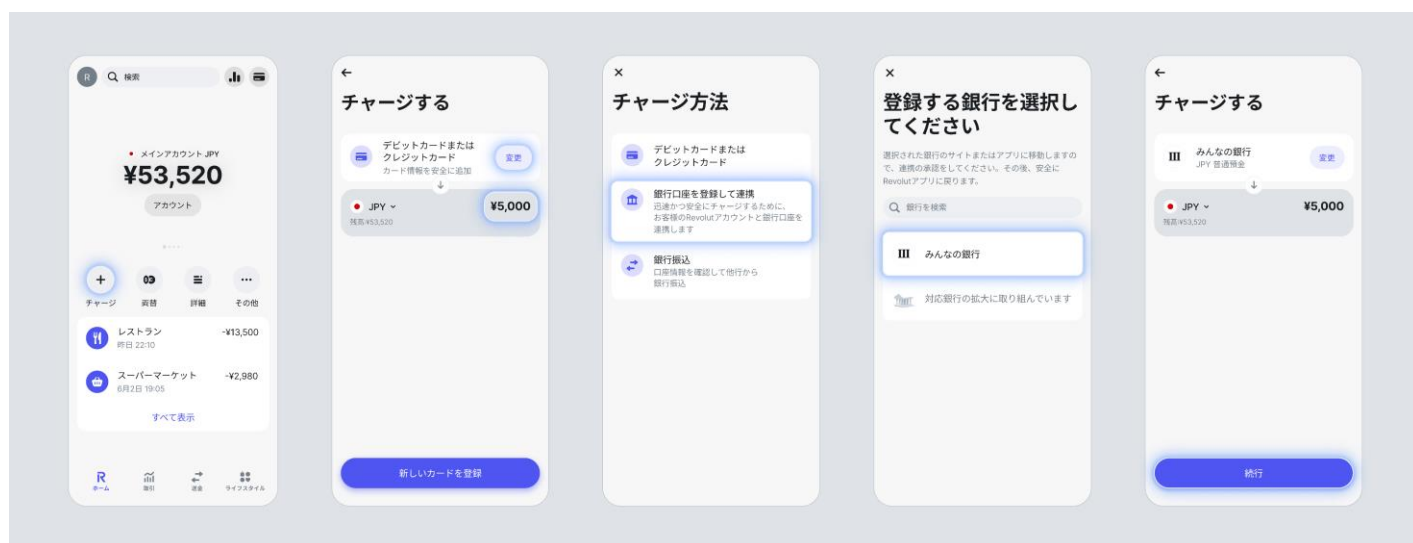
R 検索

メインアカウント JPY
¥53,520
アカウント

チャージ
両替
詳細
その他

レストラン
昨日 22:10
-¥13,500

スーパーマーケット
6月2日 19:05
-¥2,980

すべて表示

R
ホーム
取引
送金
ライフスタイル

←
チャージする

デビットカードまたはクレジットカード
カード情報を安全に追加
変更

JPY
残高 ¥53,520
¥5,000

新しいカードを登録

×
チャージ方法

デビットカードまたはクレジットカード

銀行口座を登録して連携
迅速かつ安全にチャージするために、お客様のRevolutアカウントと銀行口座を連携します

銀行振込
口座情報を確認して他行から銀行振込

×
登録する銀行を選択してください

選択された銀行のサイトまたはアプリに移動しますので、連携の承認をしてください。その後、安全にRevolutアプリに戻ります。

銀行を検索

みんなの銀行

対応銀行の拡大に取り組んでいます

←
チャージする

みんなの銀行
JPY 普通預金
変更

JPY
残高 ¥53,520
¥5,000

続行